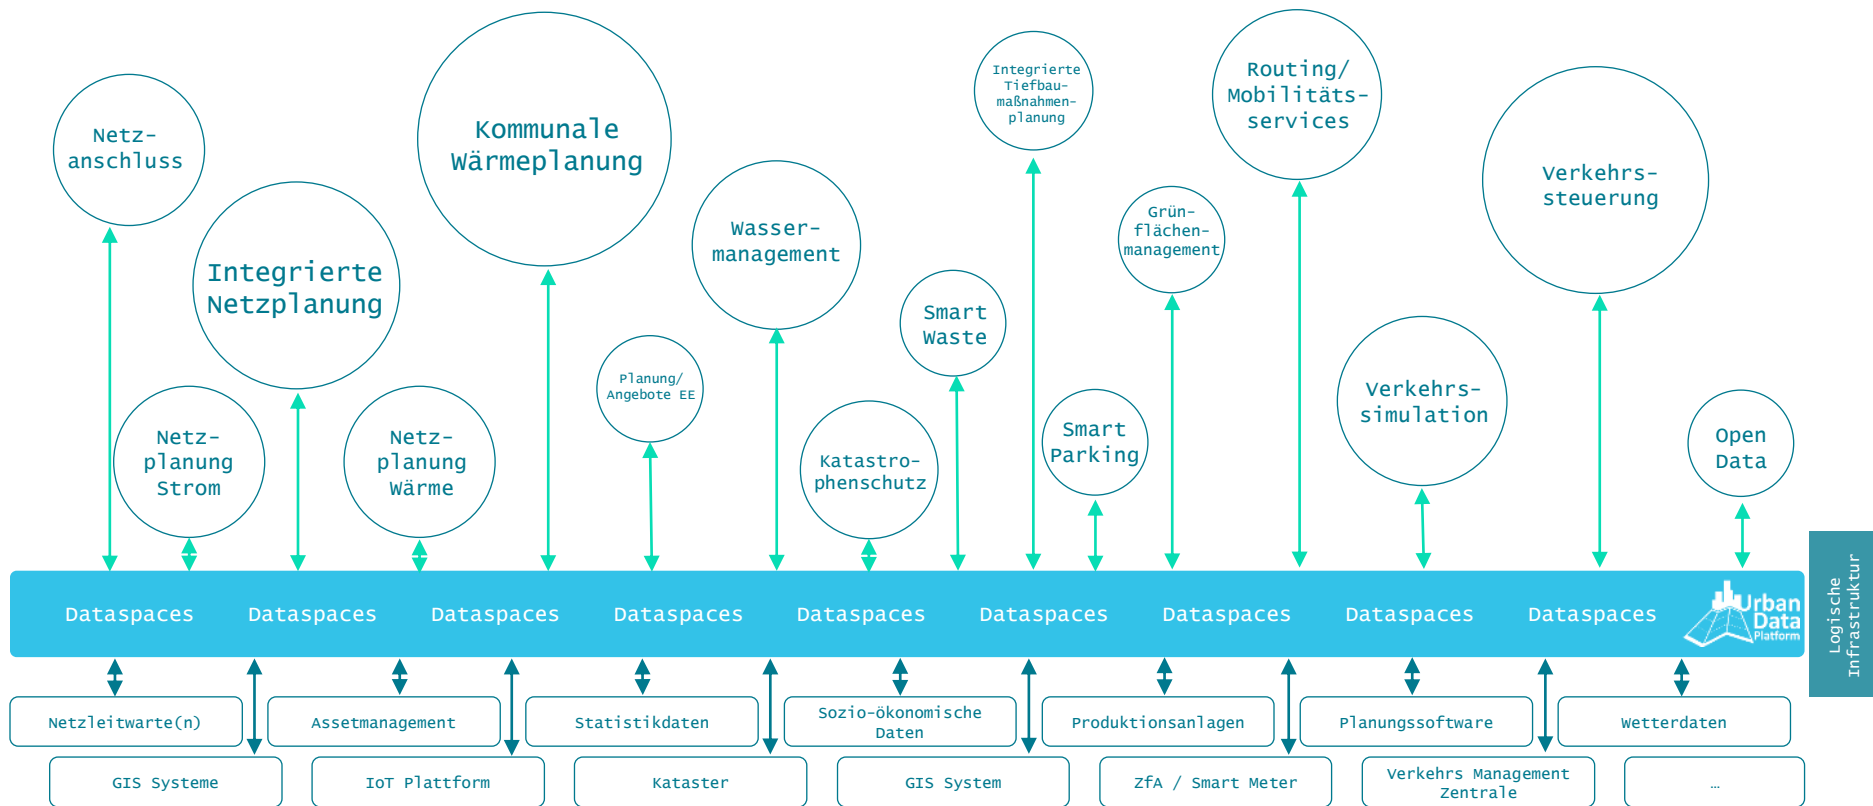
Netzanschluss

Integrierte Netzplanung

Kommunale Wärmeplanung

Wassermanagement

Integrierte Tiefbaumaßnahmenplanung

Routing/ Mobilitätsservices

Verkehrssteuerung

Grünflächenmanagement

Smart Waste

Planung/ Angebote EE

Netzplanung Strom

Netzplanung Wärme

Katastrophenschutz

Smart Parking

Verkehrssimulation

Open Data

Dataspaces Dataspaces Dataspaces Dataspaces Dataspaces Dataspaces Dataspaces Dataspaces Dataspaces

Urban Data Platform

Logische Infrastruktur

Netzleitwarte(n)

Assetmanagement

Statistikdaten

Sozio-ökonomische Daten

Produktionsanlagen

Planungssoftware

Wetterdaten

GIS Systeme

IoT Plattform

Kataster

GIS System

ZfA / Smart Meter

Verkehrs Management Zentrale

...